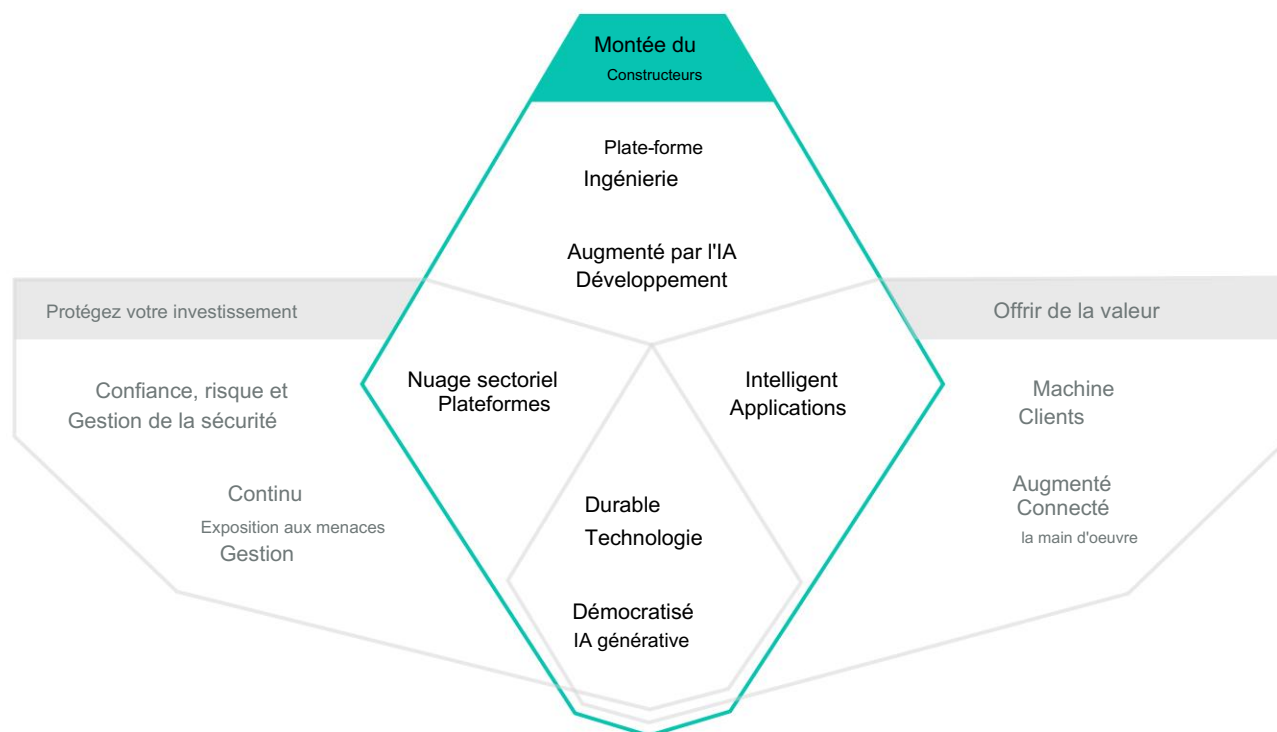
Montée du
Constructeurs

Plate-forme
Ingénierie

Augmenté par l'IA
Développement

Protégez votre investissement

Offrir de la valeur

Confiance, risque et
Gestion de la sécurité

Continu
Exposition aux menaces
Gestion

Nuage sectoriel
Plateformes

Intelligent
Applications

Durable
Technologie

Démocratisé
IA générative

Machine
Clients

Augmenté
Connecté
la main d'oeuvre